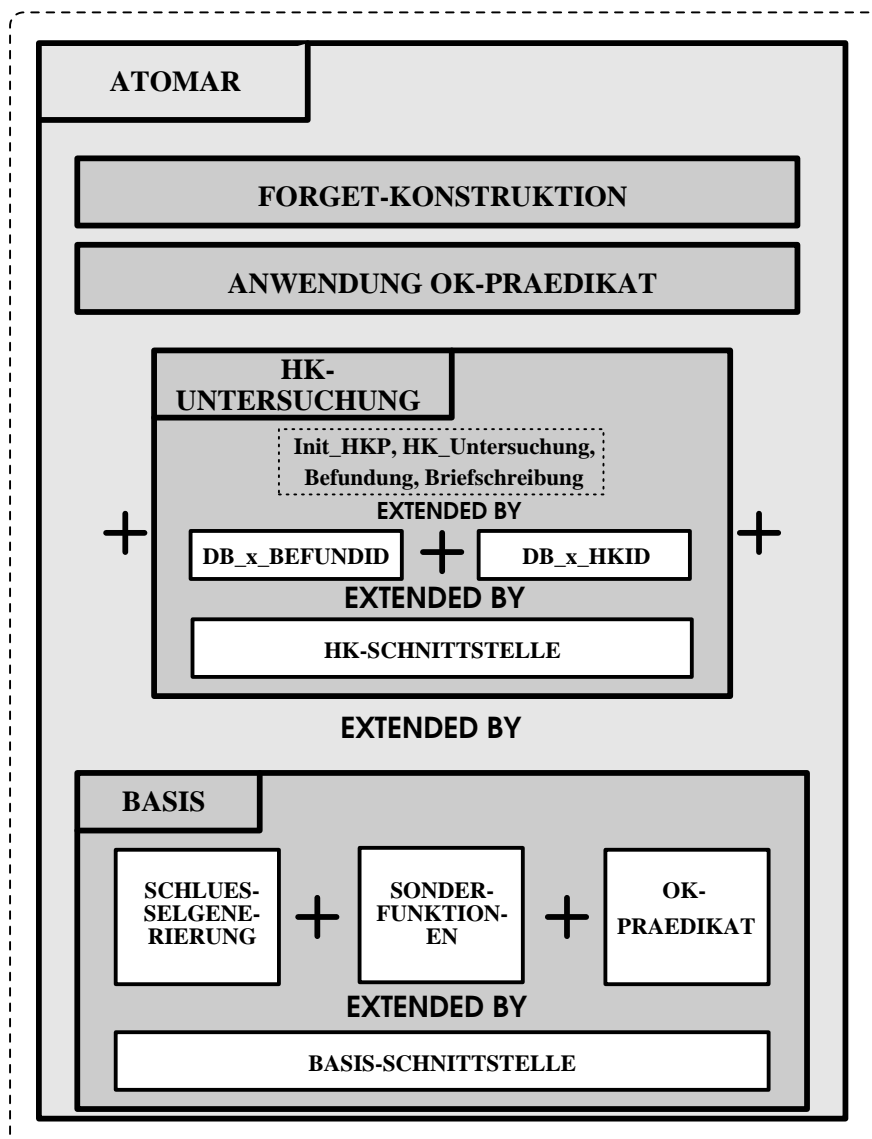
ATOMAR

FORGET-KONSTRUKTION

ANWENDUNG OK-PRAEDIKAT

HK-UNTERSUCHUNG

+

Init_HKP, HK_Untersuchung, Befundung, Briefschreibung

EXTENDED BY

DB_x_BEFUNDID + DB_x_HKID

+

EXTENDED BY

HK-SCHNITTSTELLE

EXTENDED BY

BASIS

SCHLUESSELGENERIERUNG + SONDERFUNKTIONEN + OK-PRAEDIKAT

EXTENDED BY

BASIS-SCHNITTSTELLE